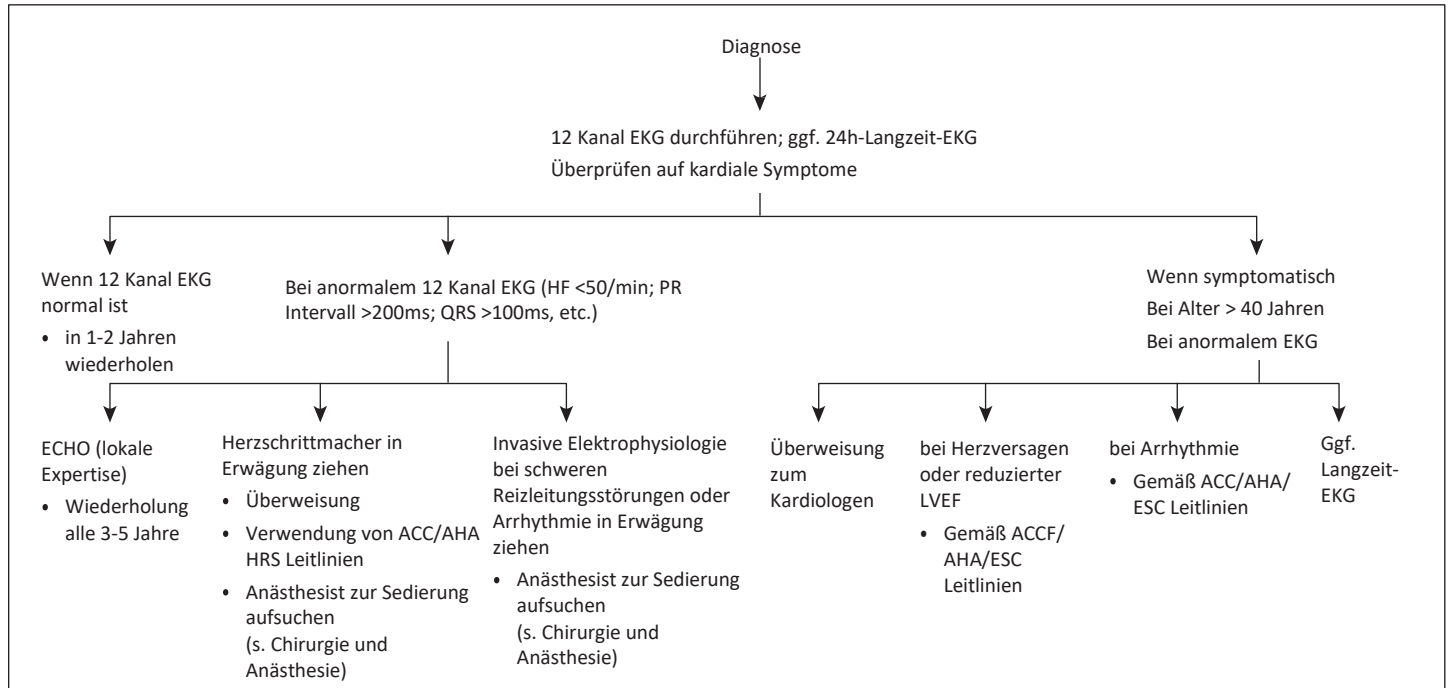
Diagnose

12 Kanal EKG durchführen; ggf. 24h-Langzeit-EKG
Überprüfen auf kardiale Symptome

Wenn 12 Kanal EKG normal ist
• in 1-2 Jahren wiederholen

Bei anormalem 12 Kanal EKG (HF <50/min; PR Intervall >200ms; QRS >100ms, etc.)

ECHO (lokale Expertise)
• Wiederholung alle 3-5 Jahre

Herzschrittmacher in Erwägung ziehen
• Überweisung
• Verwendung von ACC/AHA HRS Leitlinien
• Anästhesist zur Sedierung aufsuchen (s. Chirurgie und Anästhesie)

Invasive Elektrophysiologie bei schweren Reizleitungsstörungen oder Arrhythmie in Erwägung ziehen
• Anästhesist zur Sedierung aufsuchen (s. Chirurgie und Anästhesie)

Wenn symptomatisch
Bei Alter > 40 Jahren
Bei anormalem EKG

Überweisung zum Kardiologen

bei Herzversagen oder reduzierter LVEF
• Gemäß ACCF/AHA/ESC Leitlinien

bei Arrhythmie
• Gemäß ACC/AHA/ESC Leitlinien

Ggf. Langzeit-EKG